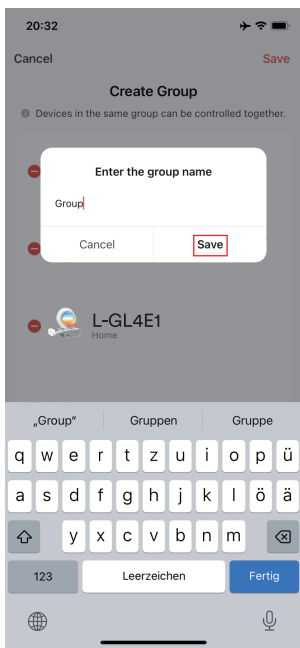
20:32

Cancel

Save

Create Group

Devices in the same group can be controlled together.

Enter the group name

Group

Cancel

Save

L-GL4E1

Home

„Group“

Gruppen

Gruppe

q w e r t z u i o p ü

a s d f g h j k l ö ä

y x c v b n m

123

Leerzeichen

Fertig